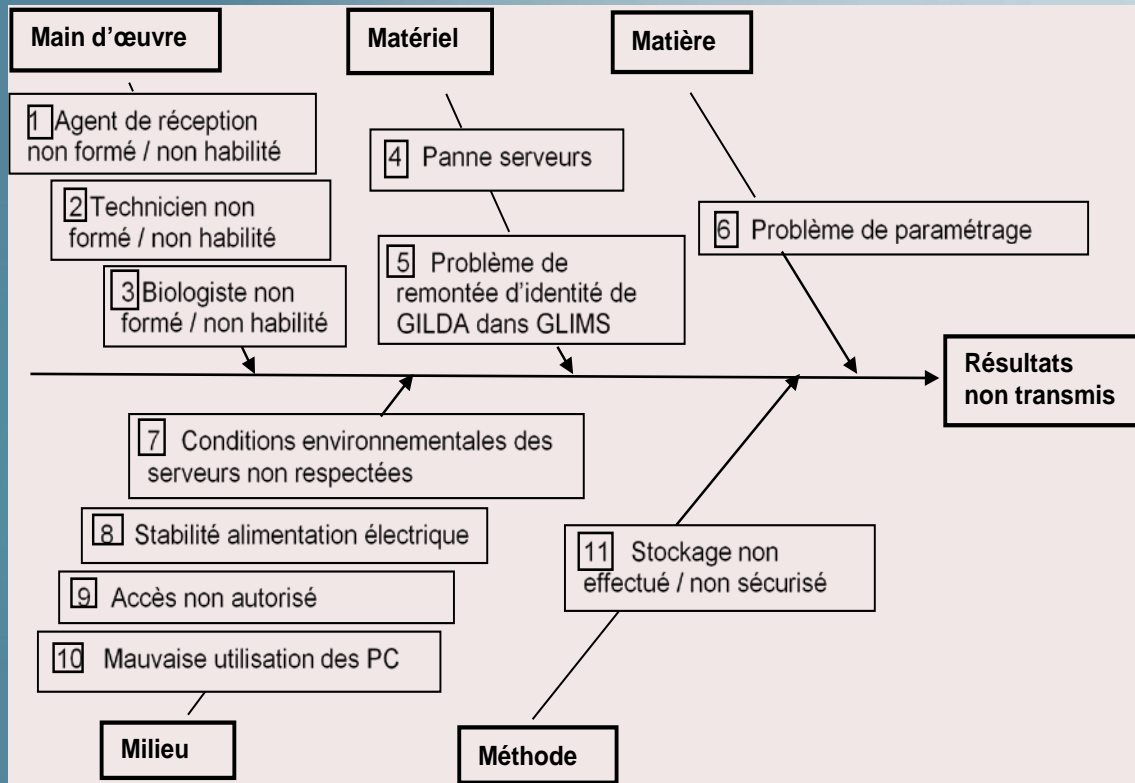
Main d'œuvre

Matériel

Matière

1 Agent de réception non formé / non habilité

4 Panne serveurs

2 Technicien non formé / non habilité

6 Problème de paramétrage

5 Problème de remontée d'identité de GILDA dans GLIMS

3 Biologiste non formé / non habilité

Résultats non transmis

7 Conditions environnementales des serveurs non respectées

8 Stabilité alimentation électrique

11 Stockage non effectué / non sécurisé

9 Accès non autorisé

10 Mauvaise utilisation des PC

Milieu

Méthode